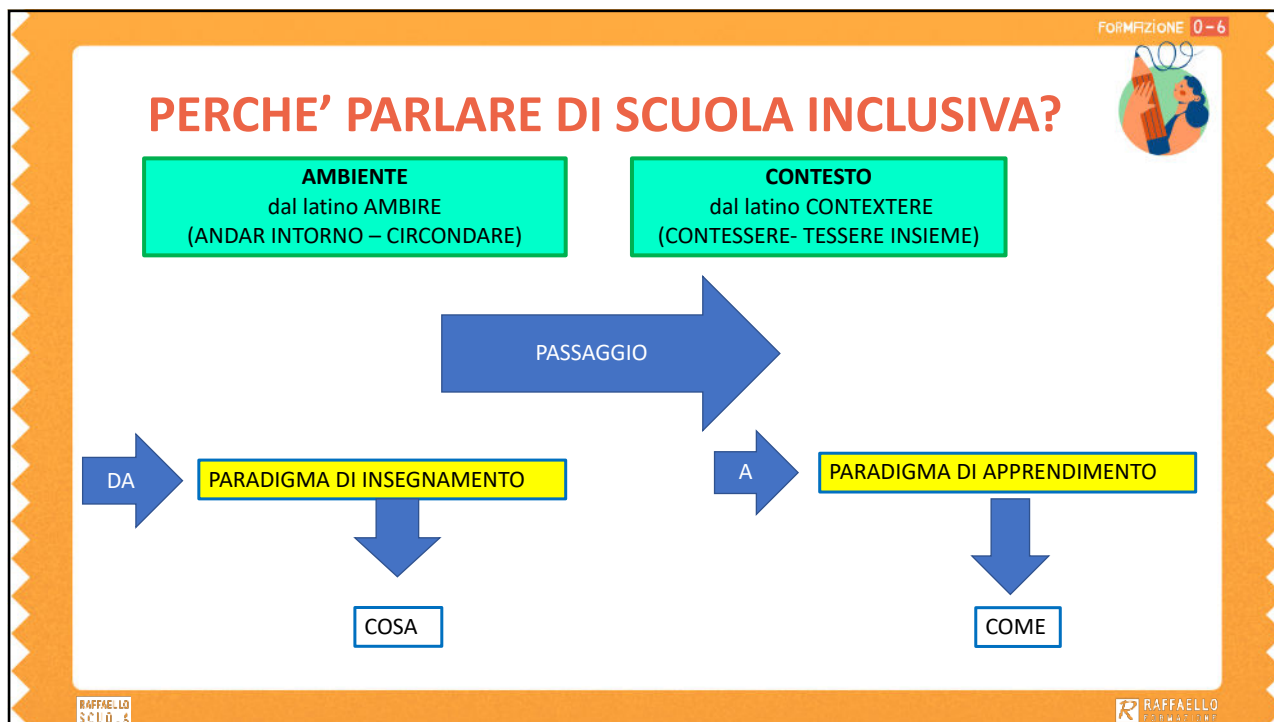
FORMAZIONE 0-6

PERCHE' PARLARE DI SCUOLA INCLUSIVA?

AMBIENTE
dal latino AMBIRE
(ANDAR INTORNO – CIRCONDARE)

CONTESTO
dal latino CONTEXTERE
(CONTESSERE- TESSERE INSIEME)

PASSAGGIO

DA

PARADIGMA DI INSEGNAMENTO

COSA

A

PARADIGMA DI APPRENDIMENTO

COME

RAFFAELLO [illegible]

RAFFAELLO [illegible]